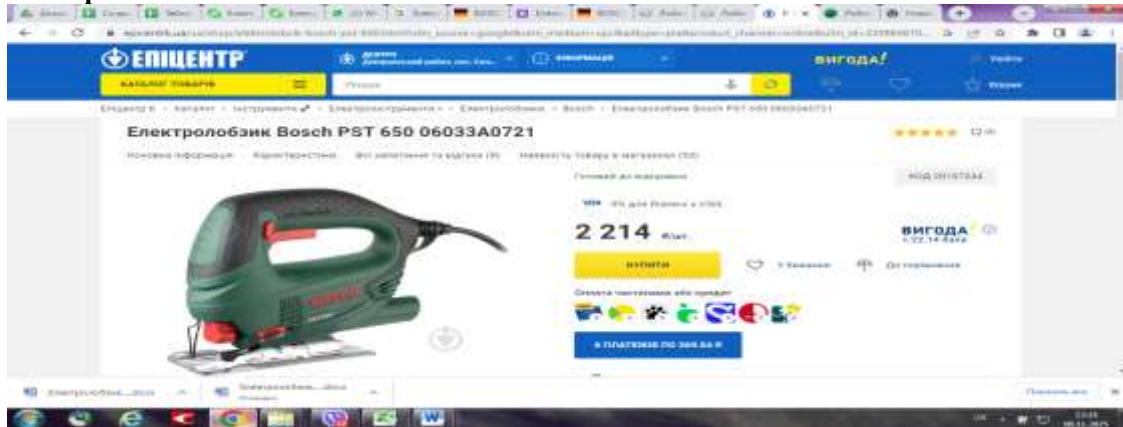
ЕПІЦЕНТР

КАТАЛОГ ТОВАРІВ

ВИГОДА!

Електролобзик Bosch PST 650 06033A0721

Основна інформація  Характеристики  Всі запитання та відгуки (8)  Наявність товару в магазинах (50)

Готовий до відправки

КОД 00107344

2 214 ₴/шт.

ВИГОДА

КУПИТИ

У бажане

До порівняння

Оплата частинами або кредит

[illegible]

W